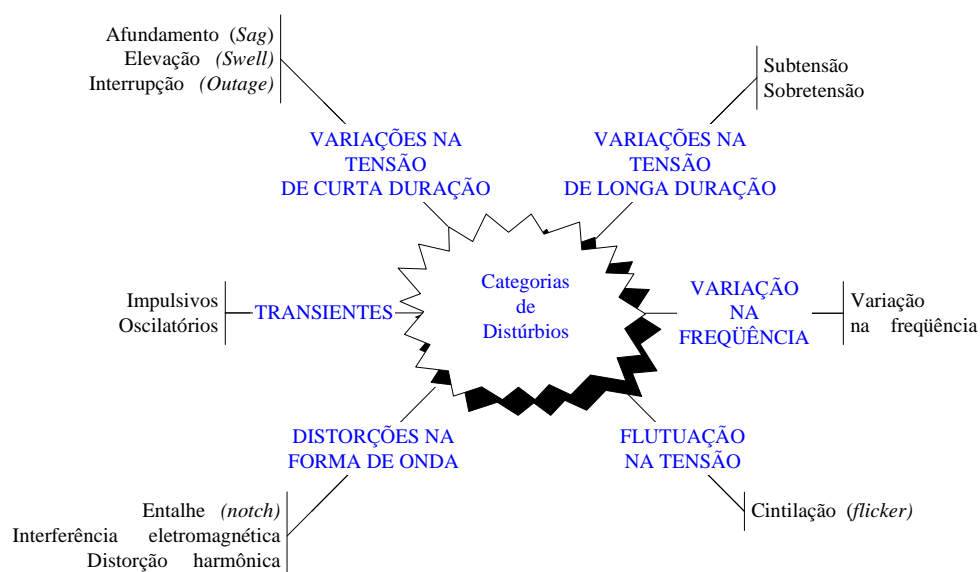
Afundamento (*Sag*)
Elevação *(Swell)*
Interrupção *(Outage)*

Subtensão
Sobretensão

VARIAÇÕES NA TENSÃO DE CURTA DURAÇÃO

VARIAÇÕES NA TENSÃO DE LONGA DURAÇÃO

Categorias de Distúrbios

Impulsivos
Oscilatórios

TRANSIENTES

VARIAÇÃO NA FREQÜÊNCIA

Variação na freqüência

DISTORÇÕES NA FORMA DE ONDA

FLUTUAÇÃO NA TENSÃO

Entalhe *(notch)*
Interferência eletromagnética
Distorção harmônica

Cintilação (*flicker)*